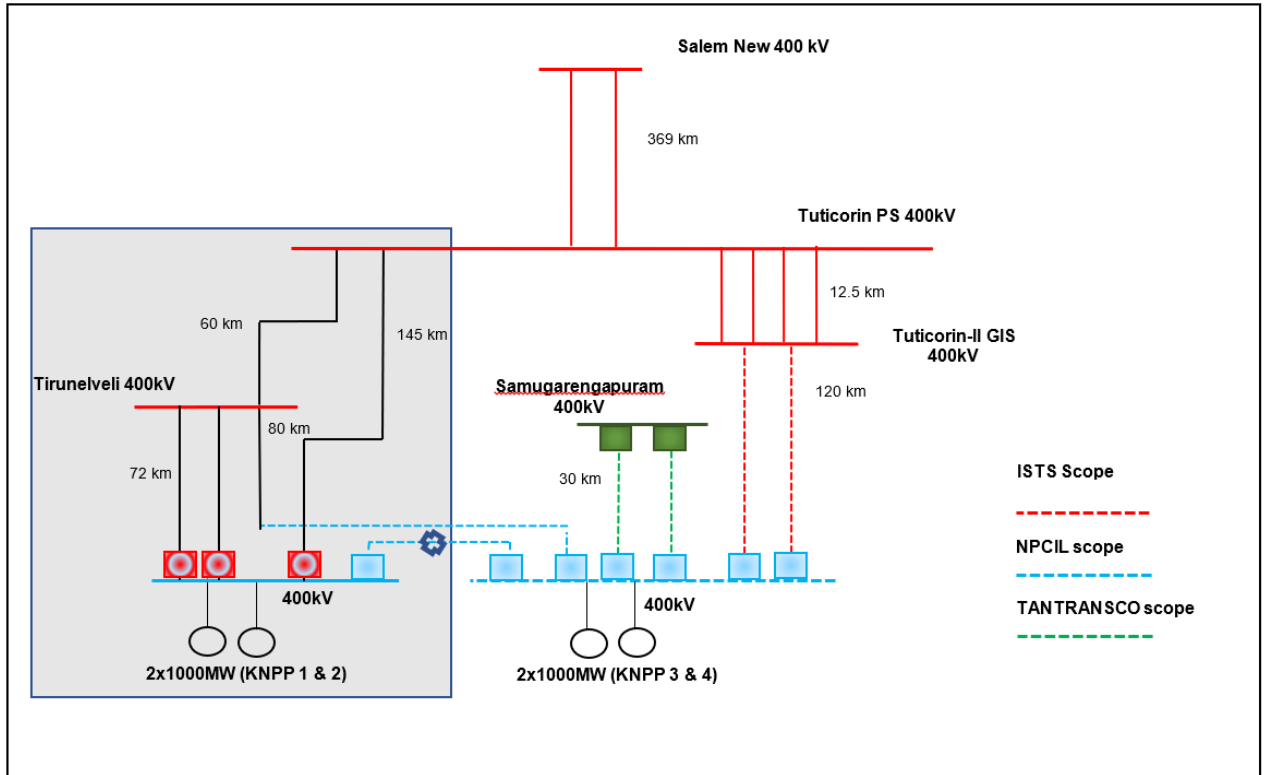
Salem New 400 kV

369 km

Tuticorin PS 400kV

12.5 km

Tuticorin-II GIS 400kV

60 km

145 km

Tirunelveli 400kV

Samugarengapuram 400kV

120 km

80 km

72 km

30 km

ISTS Scope

NPCIL scope

TANTRANSCO scope

400kV

400kV

2x1000MW (KNPP 1 & 2)

2x1000MW (KNPP 3 & 4)